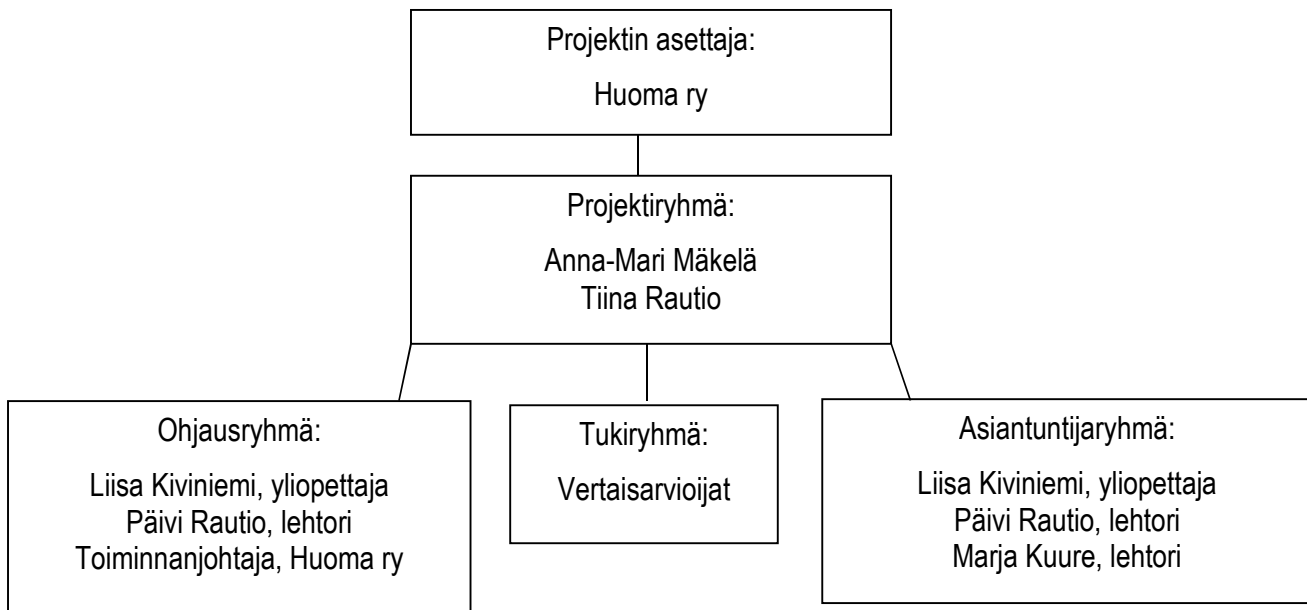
Projektin asettaja:

Huoma ry

Projektiryhmä:

Anna-Mari Mäkelä
Tiina Rautio

Ohjausryhmä:

Liisa Kiviniemi, yliopettaja
Päivi Rautio, lehtori
Toiminnanjohtaja, Huoma ry

Tukiryhmä:

Vertaisarvioijat

Asiantuntijaryhmä:

Liisa Kiviniemi, yliopettaja
Päivi Rautio, lehtori
Marja Kuure, lehtori